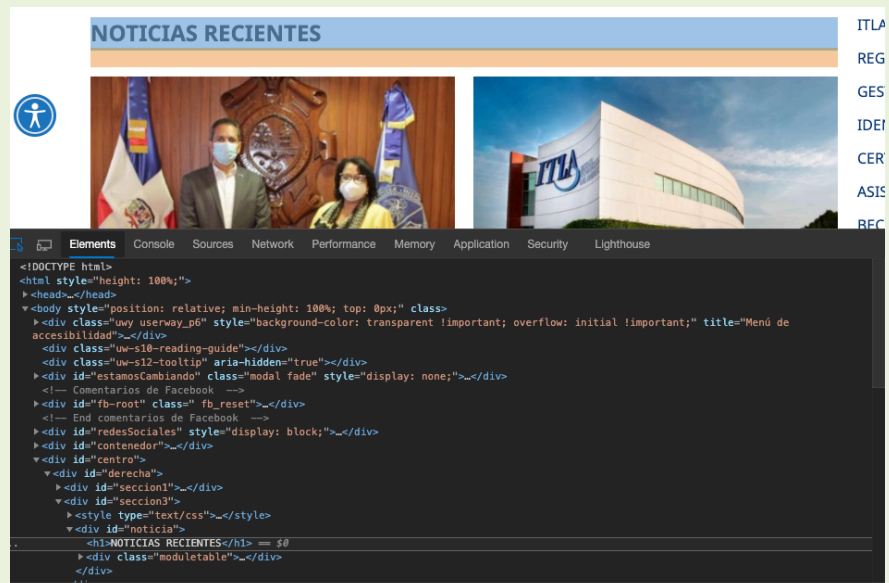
NOTICIAS RECIENTES

ITLA
REG
GES
IDE
CER
ASIS
REC

ITLA

Elements Console Sources Network Performance Memory Application Security Lighthouse

<!DOCTYPE html>
<html style="height: 100%;">
▶<head>…</head>
▼<body style="position: relative; min-height: 100%; top: 0px;" class>
▶<div class="uwy userway_p6" style="background-color: transparent !important; overflow: initial !important;" title="Menú de accesibilidad">…</div>
<div class="uw-s10-reading-guide"></div>
<div class="uw-s12-tooltip" aria-hidden="true"></div>
▶<div id="estamosCambiando" class="modal fade" style="display: none;">…</div>
<!-- Comentarios de Facebook -->
▶<div id="fb-root" class=" fb_reset">…</div>
<!-- End comentarios de Facebook -->
▶<div id="redesSociales" style="display: block;">…</div>
▶<div id="contenedor">…</div>
▼<div id="centro">
▼<div id="derecha">
▶<div id="seccion1">…</div>
▼<div id="seccion3">
▶<style type="text/css">…</style>
▼<div id="noticia">
<h1>NOTICIAS RECIENTES</h1> == $0
▶<div class="moduletable">…</div>
</div>